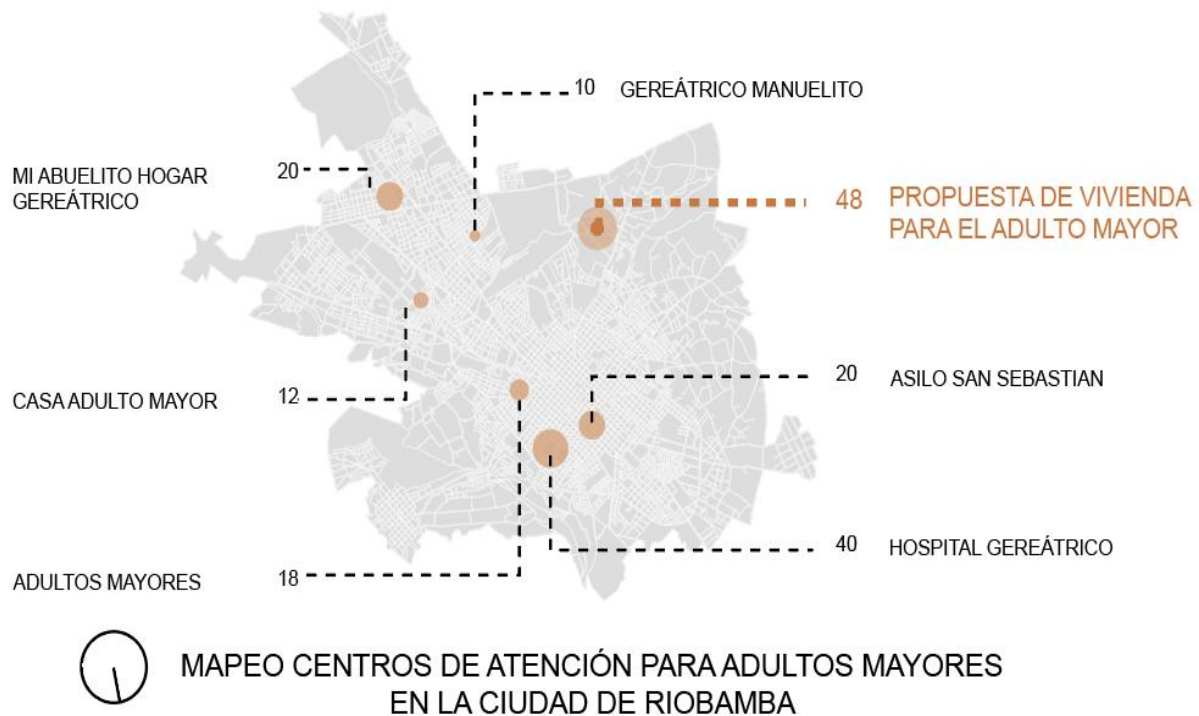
10 GEREÁTRICO MANUELITO

MI ABUELITO HOGAR GEREÁTRICO 20

48 PROPUESTA DE VIVIENDA PARA EL ADULTO MAYOR

CASA ADULTO MAYOR 12

20 ASILO SAN SEBASTIAN

40 HOSPITAL GEREÁTRICO

ADULTOS MAYORES 18

MAPEO CENTROS DE ATENCIÓN PARA ADULTOS MAYORES EN LA CIUDAD DE RIOBAMBA